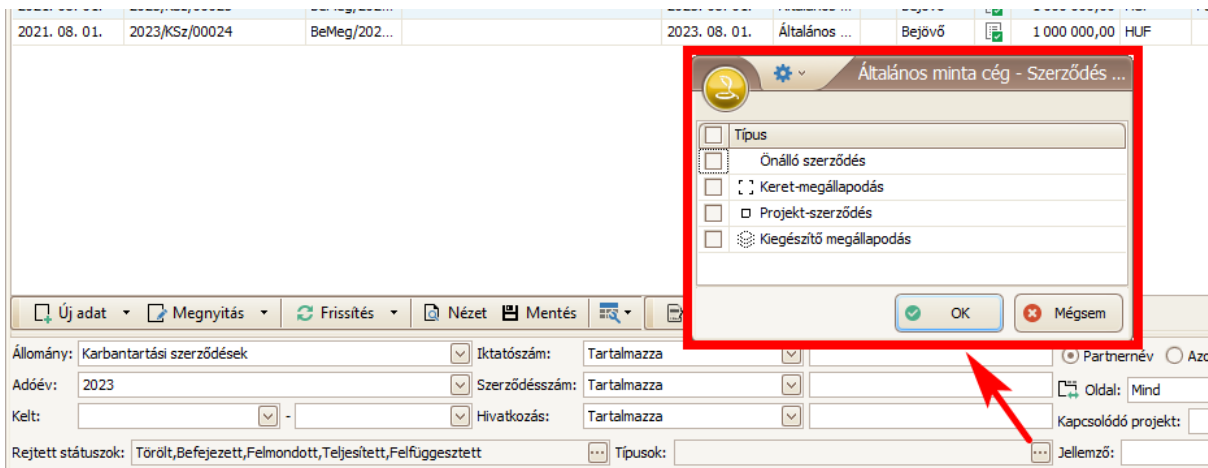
2021. 08. 01. | 2023/KSz/00024 | BeMeg/202... | 2023. 08. 01. | Általános ... | Bejövő | 1 000 000,00 | HUF

Általános minta cég - Szerződés ...

Típus
Önálló szerződés
Keret-megállapodás
Projekt-szerződés
Kiegészítő megállapodás

OK
Mégsem

Új adat
Megnyitás
Frissítés
Nézet
Mentés

Állomány: Karbantartási szerződések
Iktatószám: Tartalmazza
Partnernév
Azo
Adóév: 2023
Szerződésszám: Tartalmazza
Oldal: Mind
Kelt: -
Hivatkozás: Tartalmazza
Kapcsolódó projekt:
Rejtett státuszok: Törölt,Befejezett,Felmondott,Teljesített,Felfüggesztett
Típusok:
Jellemző: